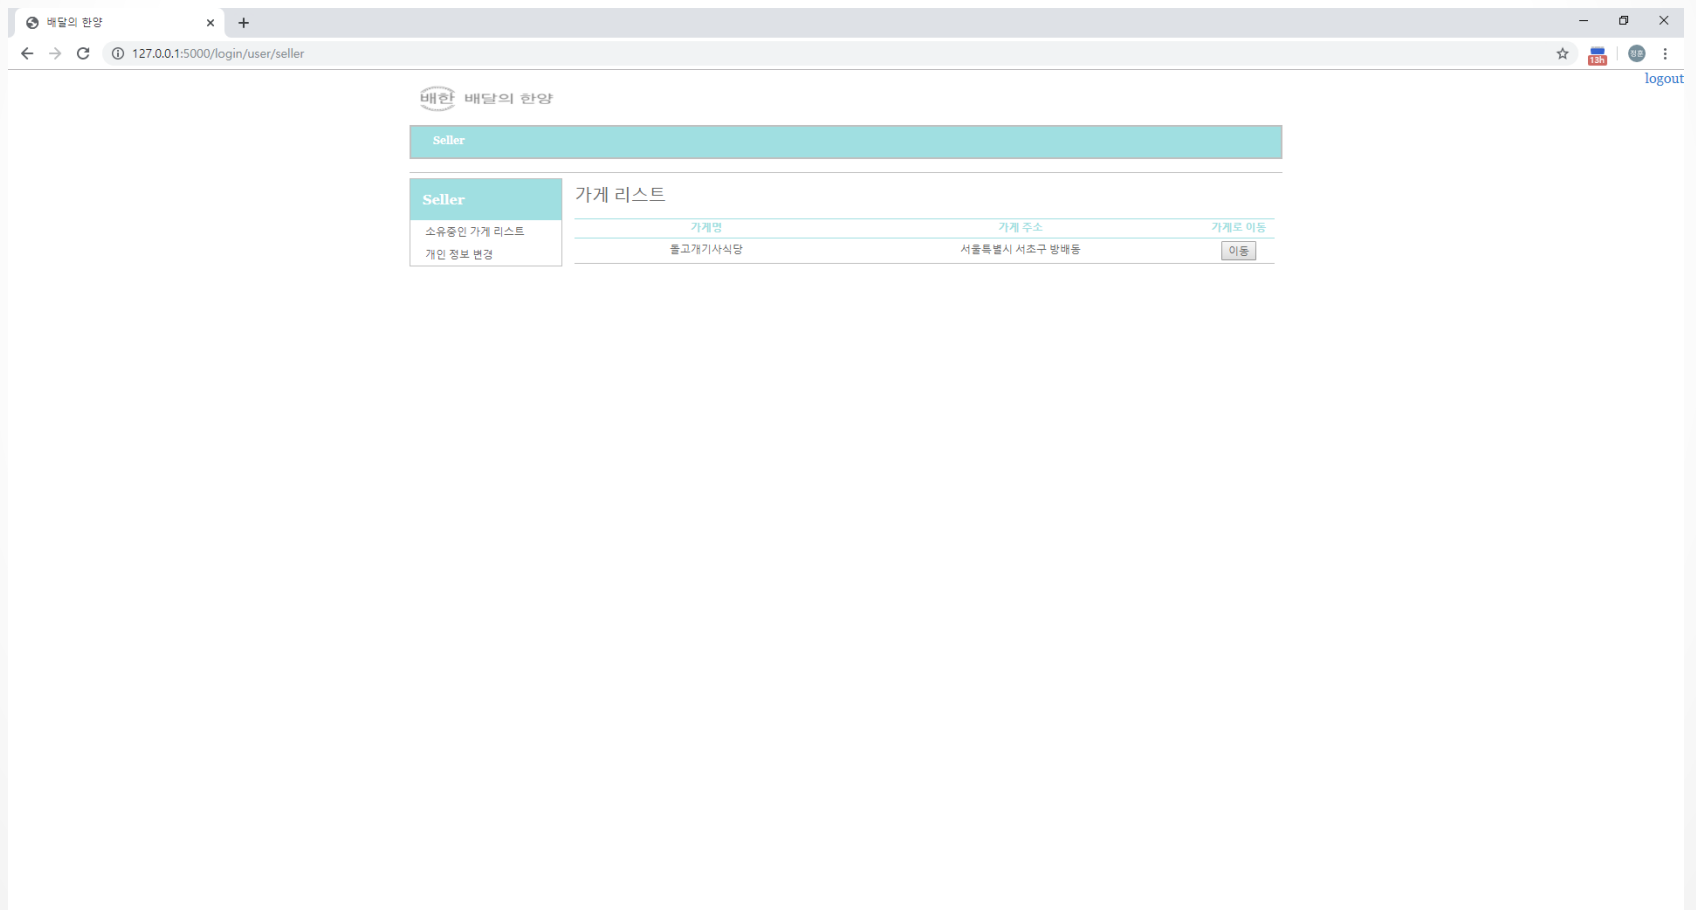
배달의 한양

127.0.0.1:5000/login/user/seller

logout

배한 배달의 한양

Seller

Seller

소유중인 가게 리스트

개인 정보 변경

가게 리스트

| 가게명 | 가게 주소 | 가게로 이동 |
|---|---|---|
| 돌고개기사식당 | 서울특별시 서초구 방배동 | 이동 |